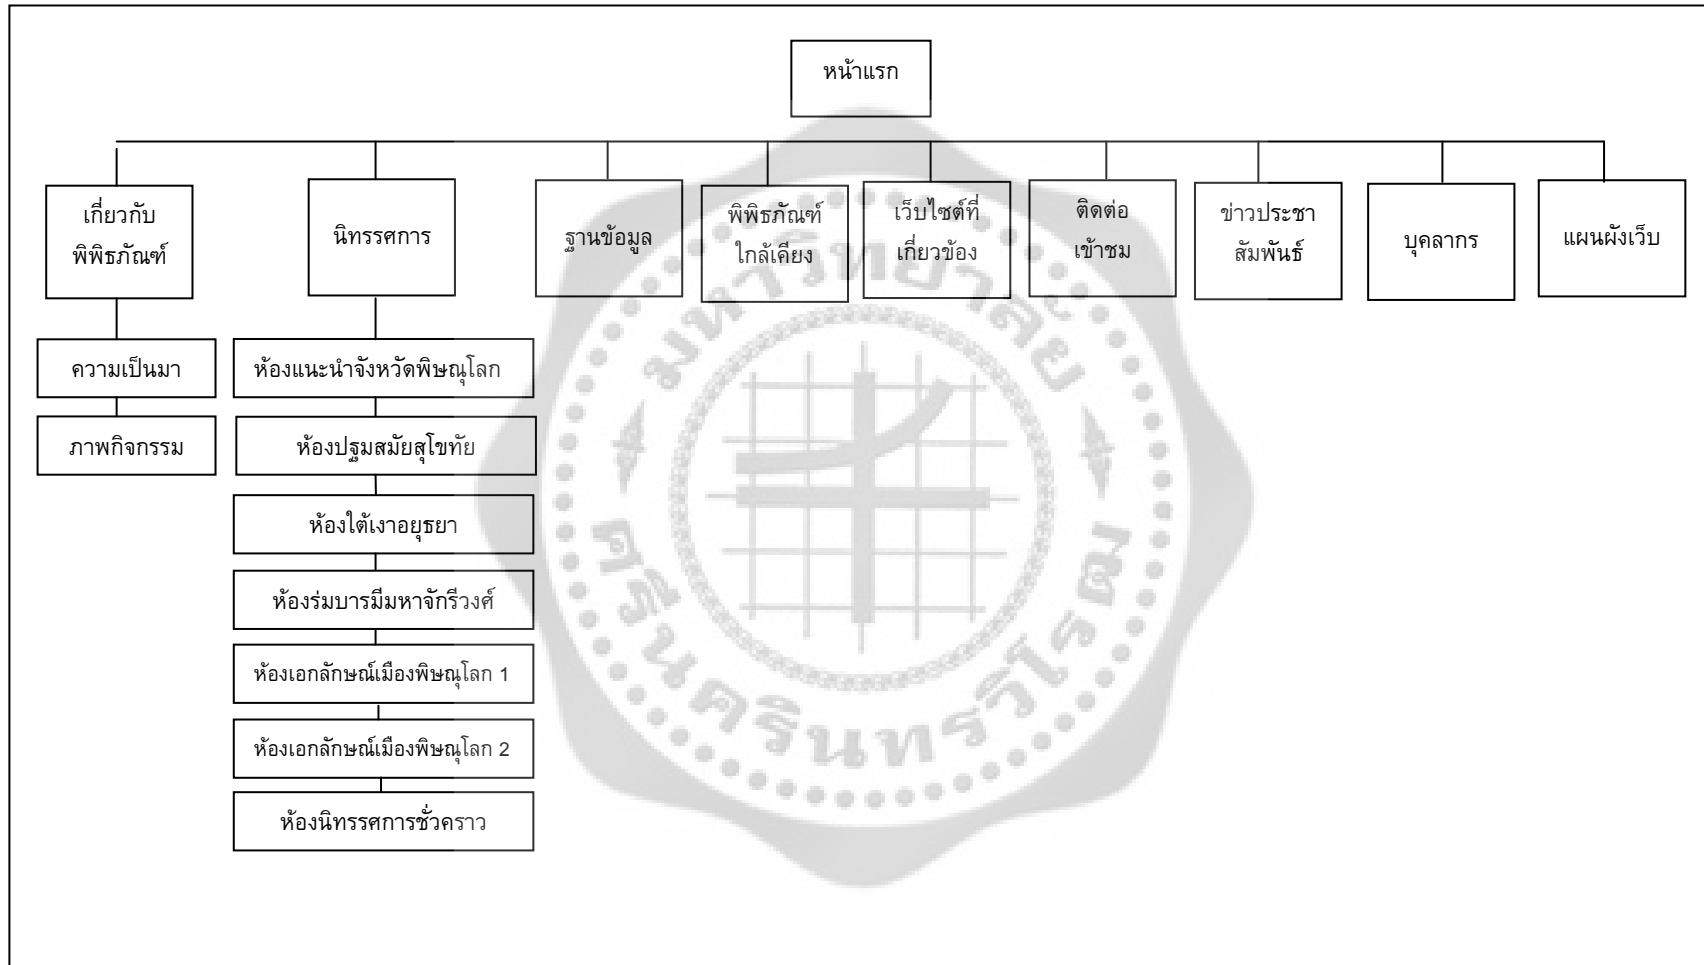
หน้าแรก

เกี่ยวกับพิพิธภัณฑ์

ความเป็นมา

ภาพกิจกรรม

นิทรรศการ

ห้องแนะนำจังหวัดพิษณุโลก

ห้องปฐมสมัยสุโขทัย

ห้องใต้เงาอยุธยา

ห้องร่มบารมีมหาจักรีวงศ์

ห้องเอกลักษณ์เมืองพิษณุโลก 1

ห้องเอกลักษณ์เมืองพิษณุโลก 2

ห้องนิทรรศการชั่วคราว

ฐานข้อมูล

พิพิธภัณฑ์ใกล้เคียง

เว็บไซต์ที่เกี่ยวข้อง

ติดต่อเข้าชม

ข่าวประชาสัมพันธ์

บุคลากร

แผนผังเว็บ

มหาวิทยาลัยศรีนครินทรวิโรฒ